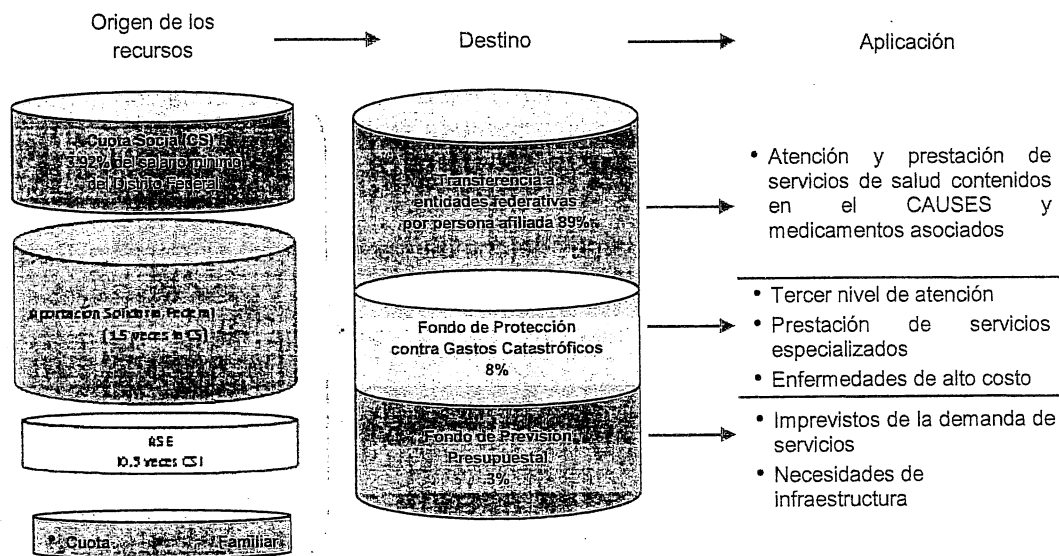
Origen de los recursos

Destino

Aplicación

Cuota Social (CS) 3.92% del salario mínimo del Distrito Federal

Aportación Solidaria Federal (1.5 veces la CS)

ASE (0.5 veces CS)

Cuota Familiar

Transferencia a entidades federativas por persona afiliada 89%

Fondo de Protección contra Gastos Catastróficos 8%

Fondo de Previsión Presupuestal 3%

• Atención y prestación de servicios de salud contenidos en el CAUSES y medicamentos asociados

• Tercer nivel de atención
• Prestación de servicios especializados
• Enfermedades de alto costo

• Imprevistos de la demanda de servicios
• Necesidades de infraestructura